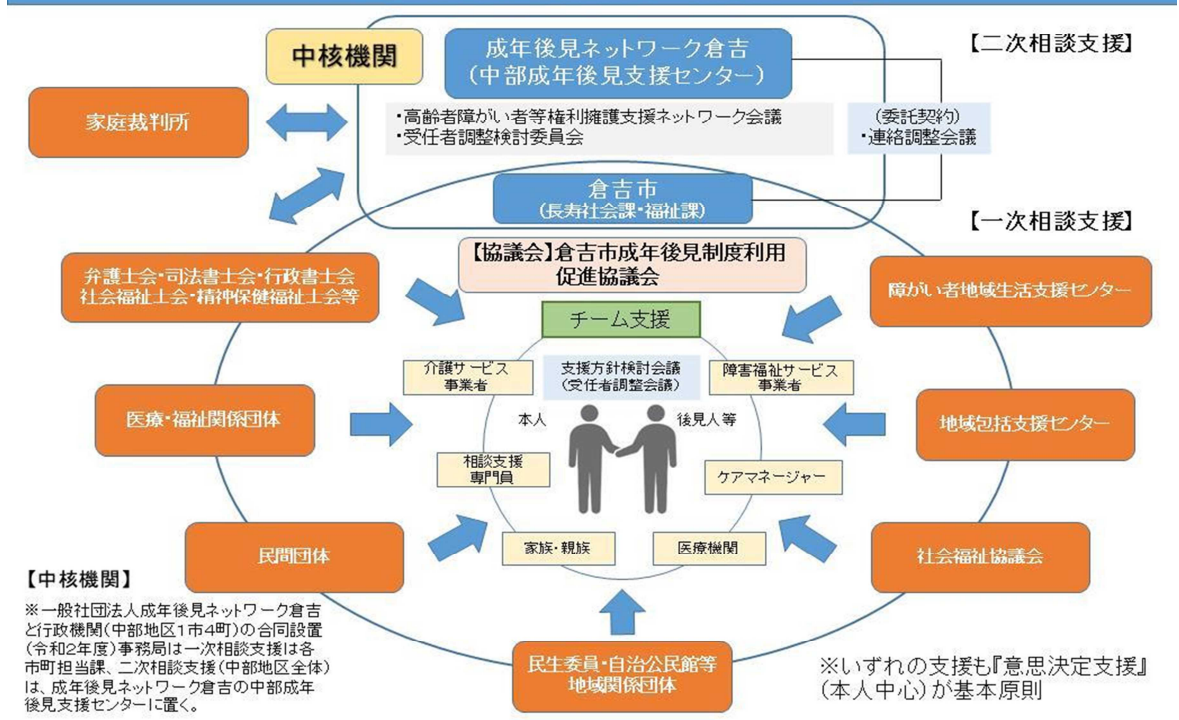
中核機関

成年後見ネットワーク倉吉
（中部成年後見支援センター）

【二次相談支援】

家庭裁判所

・高齢者障がい者等権利擁護支援ネットワーク会議
・受任者調整検討委員会

（委託契約）
・連絡調整会議

倉吉市
（長寿社会課・福祉課）

【一次相談支援】

【協議会】倉吉市成年後見制度利用促進協議会

弁護士会・司法書士会・行政書士会
社会福祉士会・精神保健福祉士会等

障がい者地域生活支援センター

チーム支援

介護サービス事業者

支援方針検討会議
（受任者調整会議）

障害福祉サービス事業者

本人

後見人等

医療・福祉関係団体

地域包括支援センター

相談支援専門員

ケアマネージャー

家族・親族

医療機関

民間団体

社会福祉協議会

【中核機関】
※一般社団法人成年後見ネットワーク倉吉と行政機関（中部地区1市4町）の合同設置
（令和2年度）事務局は一次相談支援は各市町担当課、二次相談支援（中部地区全体）は、成年後見ネットワーク倉吉の中部成年後見支援センターに置く。

民生委員・自治公民館等
地域関係団体

※いずれの支援も『意思決定支援』
（本人中心）が基本原則